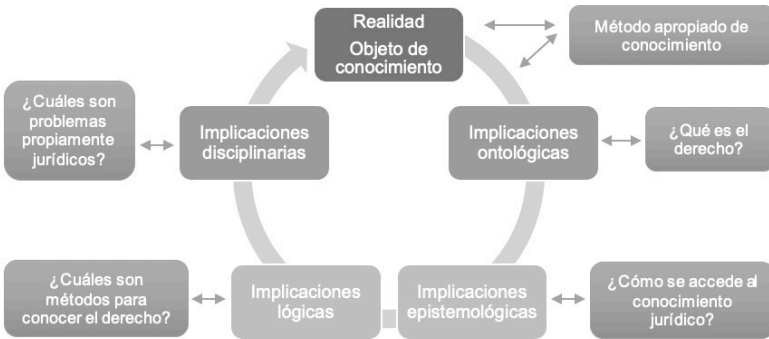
Realidad
Objeto de conocimiento

Método apropiado de conocimiento

Implicaciones ontológicas

¿Qué es el derecho?

Implicaciones epistemológicas

¿Cómo se accede al conocimiento jurídico?

Implicaciones lógicas

¿Cuáles son métodos para conocer el derecho?

Implicaciones disciplinarias

¿Cuáles son problemas propiamente jurídicos?